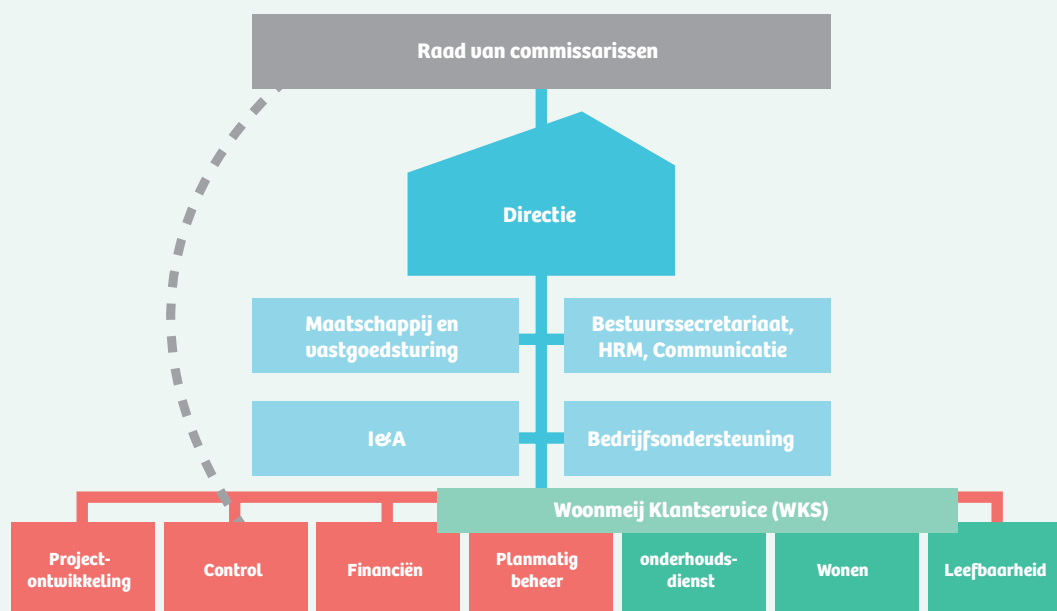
Raad van commissarissen

Directie

Maatschappij en vastgoedsturing

Bestuurssecretariaat, HRM, Communicatie

I&A

Bedrijfsondersteuning

Woonmeij Klantservice (WKS)

Projectontwikkeling

Control

Financiën

Planmatig beheer

onderhoudsdienst

Wonen

Leefbaarheid